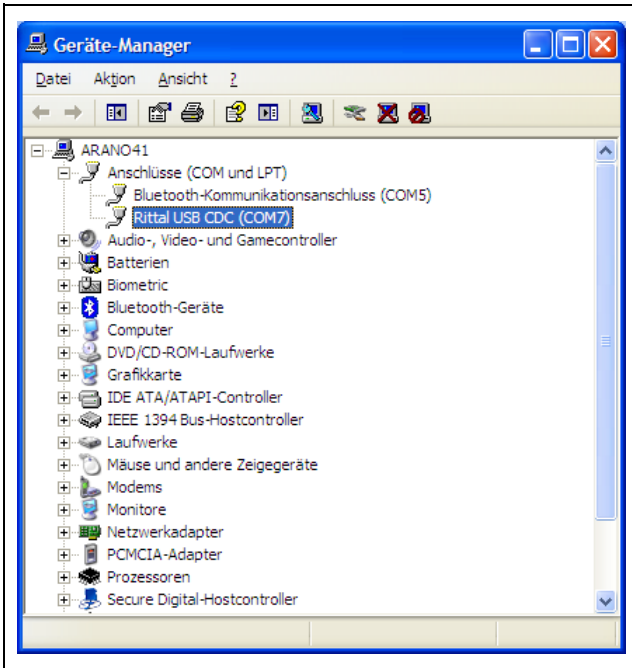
Geräte-Manager

Datei Aktion Ansicht ?

ARANO41
Anschlüsse (COM und LPT)
Bluetooth-Kommunikationsanschluss (COM5)
Rittal USB CDC (COM7)
Audio-, Video- und Gamecontroller
Batterien
Biometric
Bluetooth-Geräte
Computer
DVD/CD-ROM-Laufwerke
Grafikkarte
IDE ATA/ATAPI-Controller
IEEE 1394 Bus-Hostcontroller
Laufwerke
Mäuse und andere Zeigegeräte
Modems
Monitore
Netzwerkadapter
PCMCIA-Adapter
Prozessoren
Secure Digital-Hostcontroller